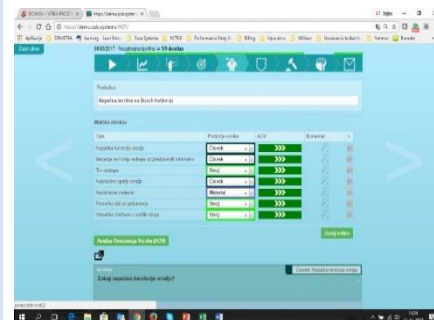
Zatvori ekran

06/03/2017 - Neuspješna korekcija 59 Analiza

Problem

Neuspješna korekcija na Bosch bušilicama

Matrica uzroka

| Opis | Područje uzroka | ACR | Komentar |
|---|---|---|---|
| Neuspješna korekcija uređaja | Čovjek | >>> | |
| Mjerenje nije bilo adekvatno | Čovjek | >>> | |
| Tri uređaja | Stroj | >>> | |
| Neprovjeren uređaj | Čovjek | >>> | |
| Neodgovarajući materijal | Materijal | >>> | |
| Pocetak ako je pripremljen | Stroj | >>> | |
| Neuspješna korekcija u vozilu | Stroj | >>> | |

Uredi matricu

Analiza Osnovnog Uzroka (ACR)

Zašto neuspješna korekcija uređaja?

Čovjek: Neuspješna korekcija uređaja